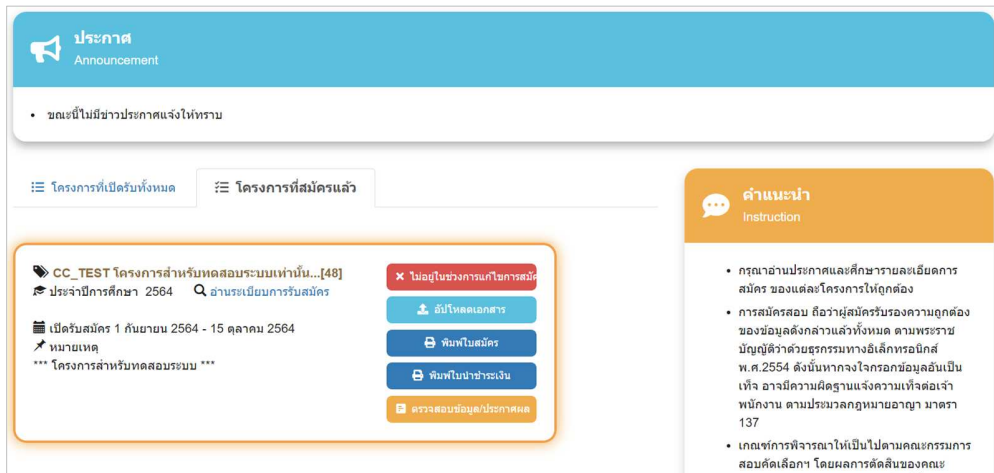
ประกาศ
Announcement

• ขณะนี้ไม่มีข่าวประกาศแจ้งให้ทราบ

โครงการที่เปิดรับทั้งหมด

โครงการที่สมัครแล้ว

CC_TEST โครงการสำหรับทดสอบระบบเท่านั้น...[48]
ประจำปีการศึกษา 2564 อ่านระเบียบการรับสมัคร

เปิดรับสมัคร 1 กันยายน 2564 - 15 ตุลาคม 2564
หมายเหตุ
*** โครงการสำหรับทดสอบระบบ ***

ไม่อยู่ในช่วงการแก้ไขการสมัค

อัปโหลดเอกสาร

พิมพ์ใบสมัคร

พิมพ์ใบนำชำระเงิน

ตรวจสอบข้อมูล/ประกาศผล

คำแนะนำ
Instruction

• กรุณาอ่านประกาศและศึกษารายละเอียดการสมัคร ของแต่ละโครงการให้ถูกต้อง
• การสมัครสอบ ถือว่าผู้สมัครรับรองความถูกต้องของข้อมูลดังกล่าวแล้วทั้งหมด ตามพระราชบัญญัติว่าด้วยธุรกรรมทางอิเล็กทรอนิกส์ พ.ศ.2554 ดังนั้นหากจงใจกรอกข้อมูลอันเป็นเท็จ อาจมีความผิดฐานแจ้งความเท็จต่อเจ้าพนักงาน ตามประมวลกฎหมายอาญา มาตรา 137
• เกณฑ์การพิจารณาให้เป็นไปตามคณะกรรมการสอบคัดเลือกฯ โดยผลการตัดสินของคณะ